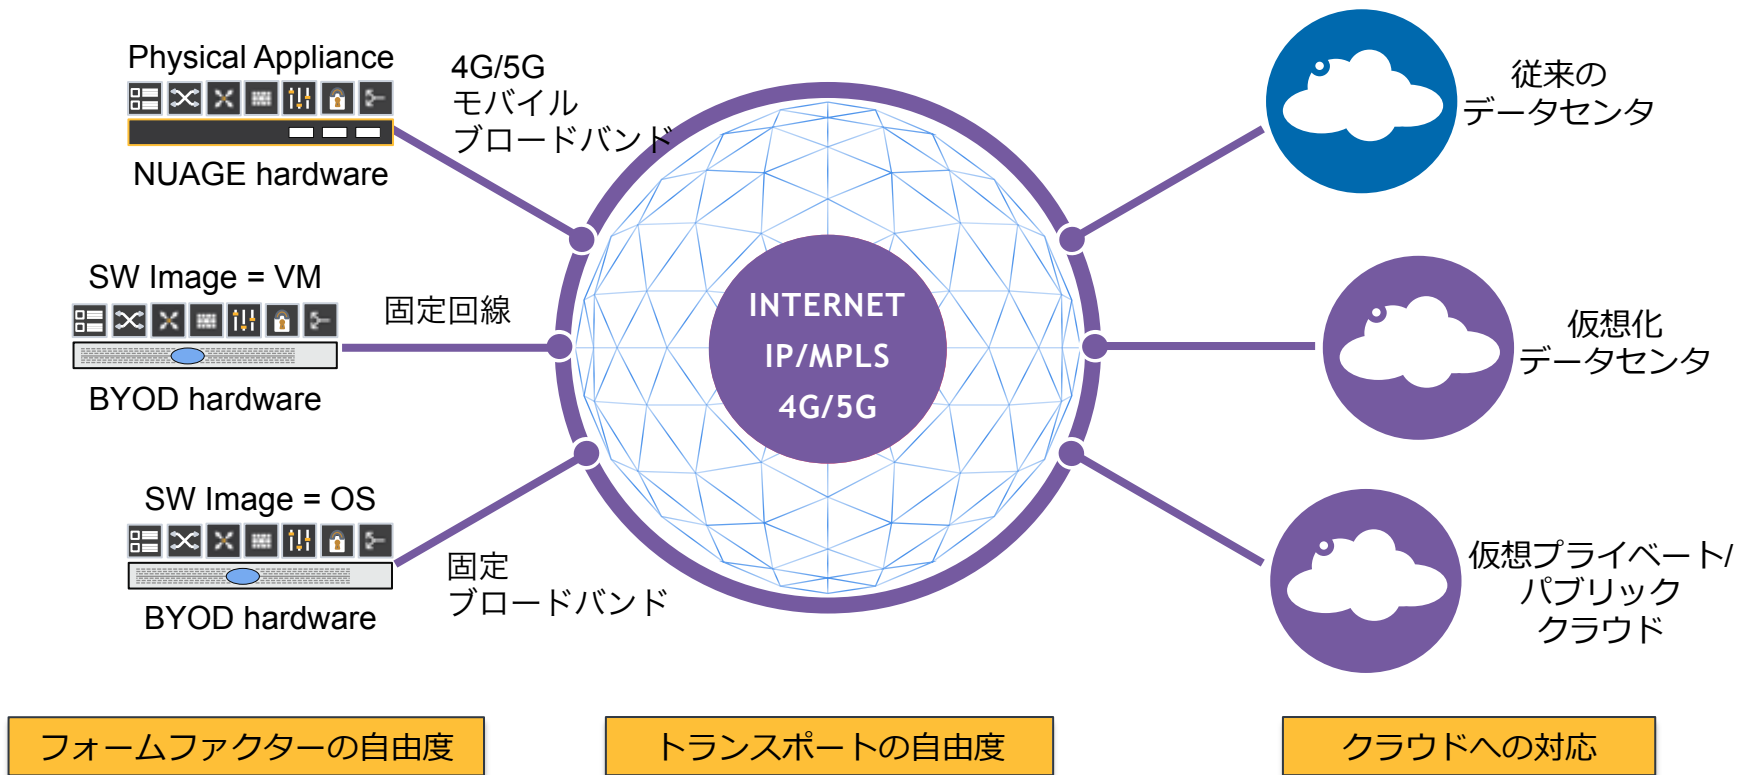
Physical Appliance

NUAGE hardware

4G/5G
モバイル
ブロードバンド

SW Image = VM

固定回線

BYOD hardware

SW Image = OS

固定
ブロードバンド

BYOD hardware

INTERNET
IP/MPLS
4G/5G

従来の
データセンタ

仮想化
データセンタ

仮想プライベート/
パブリック
クラウド

フォームファクターの自由度

トランスポートの自由度

クラウドへの対応